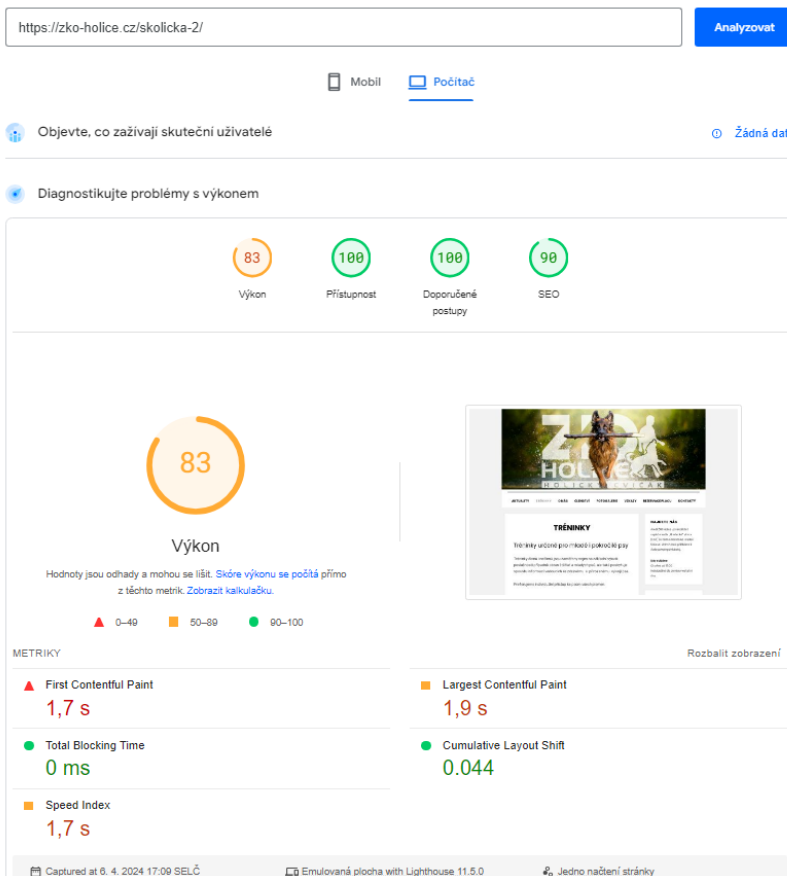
https://zko-holice.cz/skolicka-2/

Analyzovat

Mobil

Počítač

Objevte, co zažívají skuteční uživatelé

Žádná dat

Diagnostikujte problémy s výkonem

83
Výkon

100
Přístupnost

100
Doporučené postupy

90
SEO

83

Výkon

Hodnoty jsou odhady a mohou se lišit. Skóre výkonu se počítá přímo z těchto metrik. Zobrazit kalkulačku.

0–49

50–89

90–100

ZKO HOLICE

HOLICKÝ CVIČÁK

TRÉNINKY

Tréninky určené pro mírně i pokročilé psy

METRIKY

Rozbalit zobrazení

First Contentful Paint
1,7 s

Largest Contentful Paint
1,9 s

Total Blocking Time
0 ms

Cumulative Layout Shift
0.044

Speed Index
1,7 s

Captured at 6. 4. 2024 17:09 SELČ

Emulovaná plocha with Lighthouse 11.5.0

Jedno načtení stránky